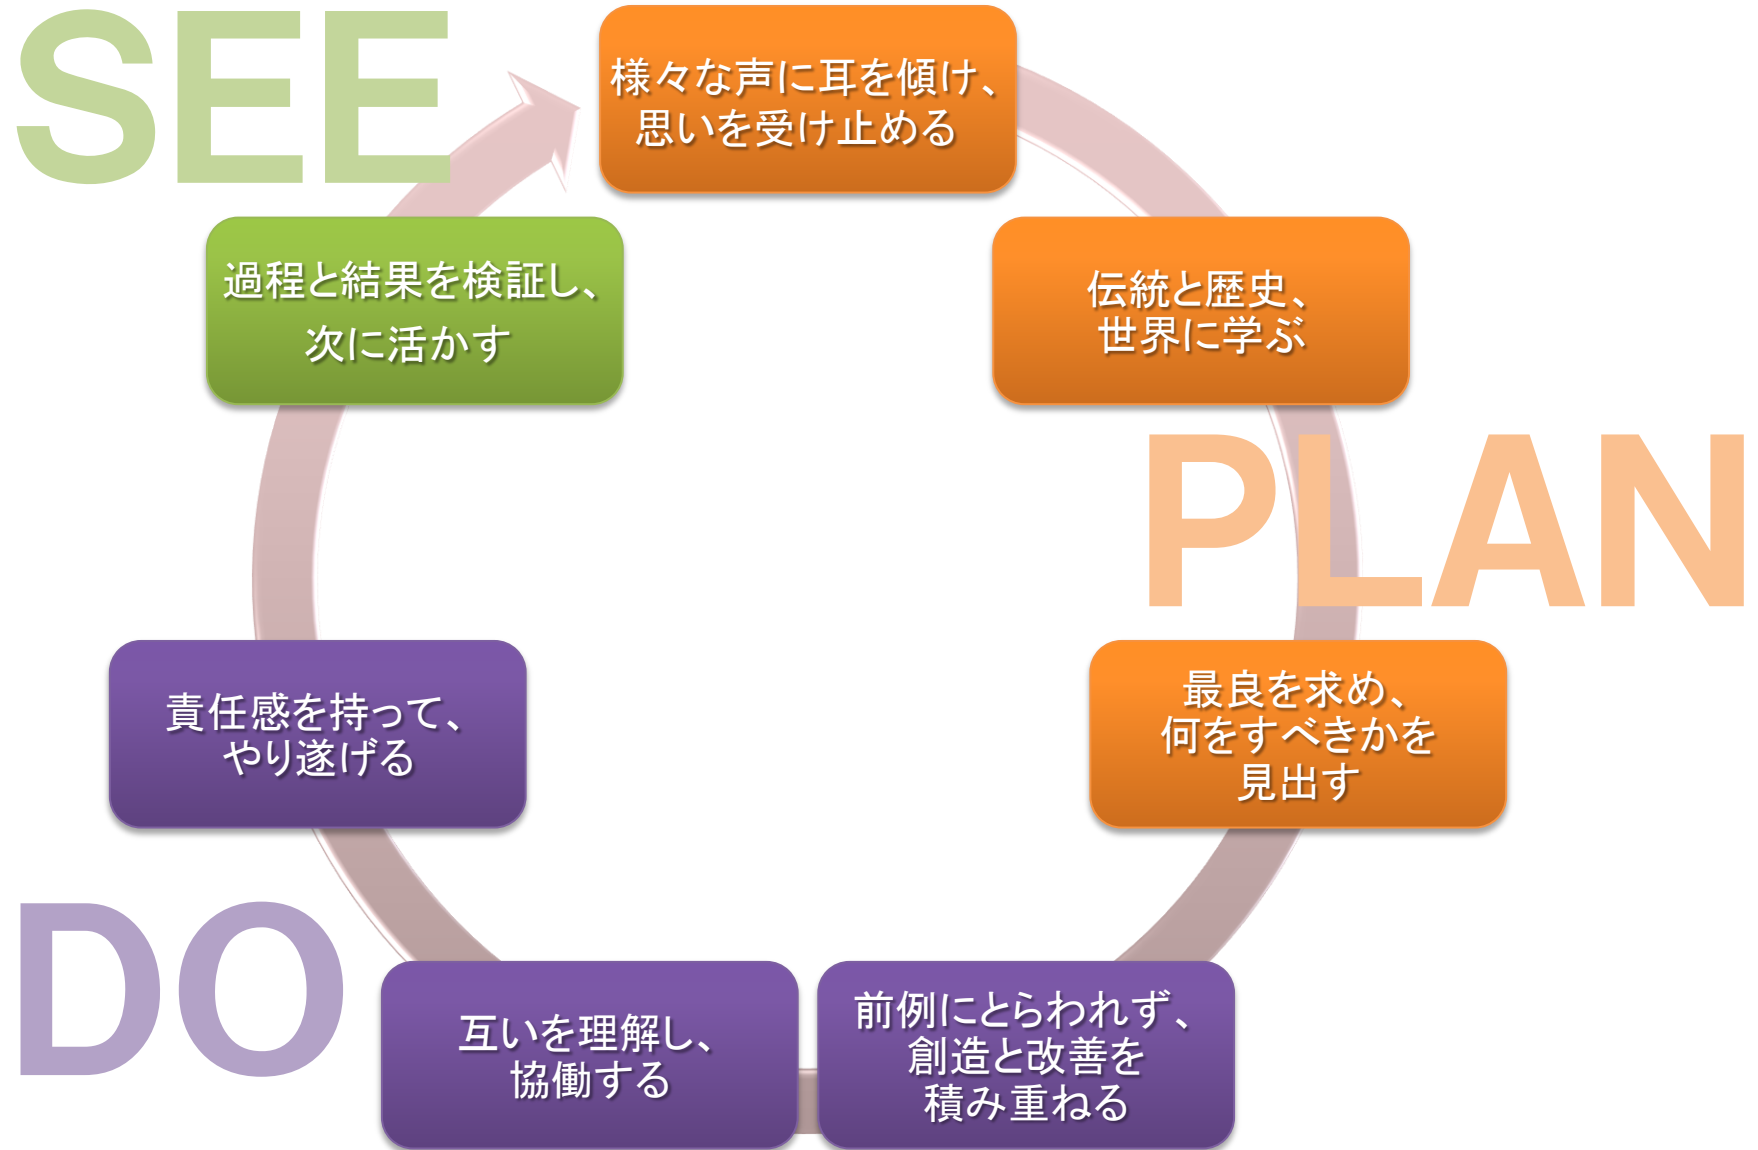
SEE

様々な声に耳を傾け、
思いを受け止める

伝統と歴史、
世界に学ぶ

PLAN

最良を求め、
何をすべきかを
見出す

前例にとらわれず、
創造と改善を
積み重ねる

互いを理解し、
協働する

DO

責任感を持って、
やり遂げる

過程と結果を検証し、
次に活かす